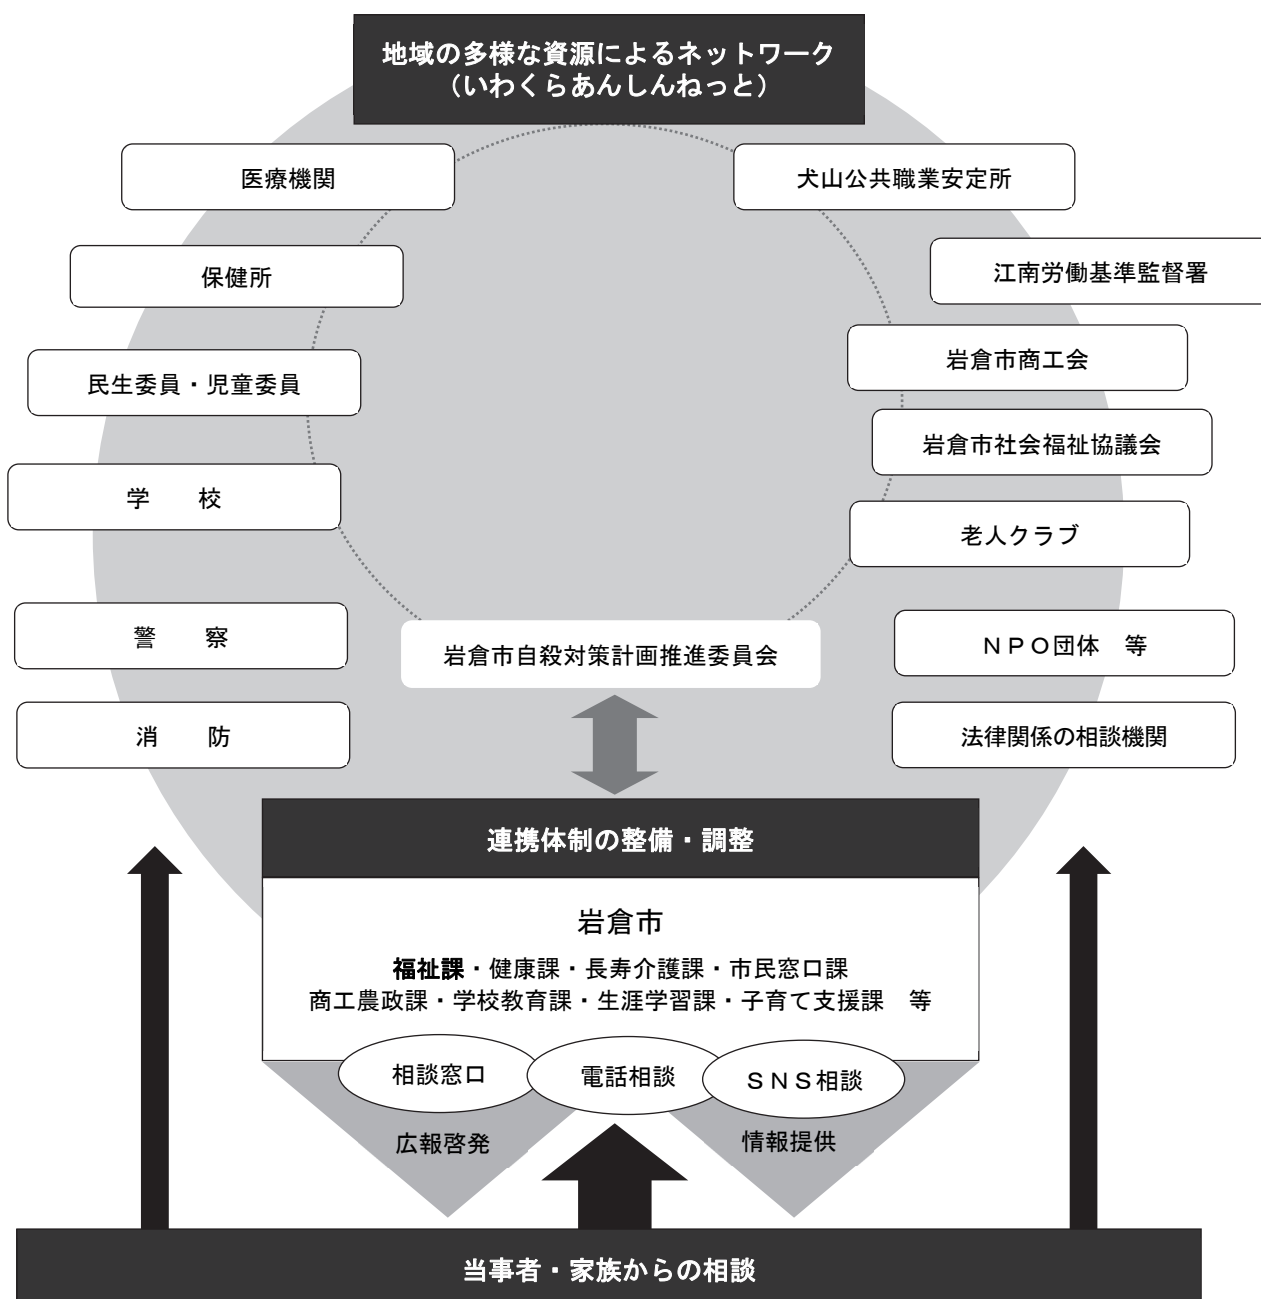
地域の多様な資源によるネットワーク
（いわくらあんしんねっと）

医療機関

犬山公共職業安定所

保健所

江南労働基準監督署

民生委員・児童委員

岩倉市商工会

岩倉市社会福祉協議会

学　　校

老人クラブ

警　　察

岩倉市自殺対策計画推進委員会

ＮＰＯ団体　等

消　　防

法律関係の相談機関

連携体制の整備・調整

岩倉市

福祉課・健康課・長寿介護課・市民窓口課
商工農政課・学校教育課・生涯学習課・子育て支援課　等

相談窓口

電話相談

ＳＮＳ相談

広報啓発

情報提供

当事者・家族からの相談